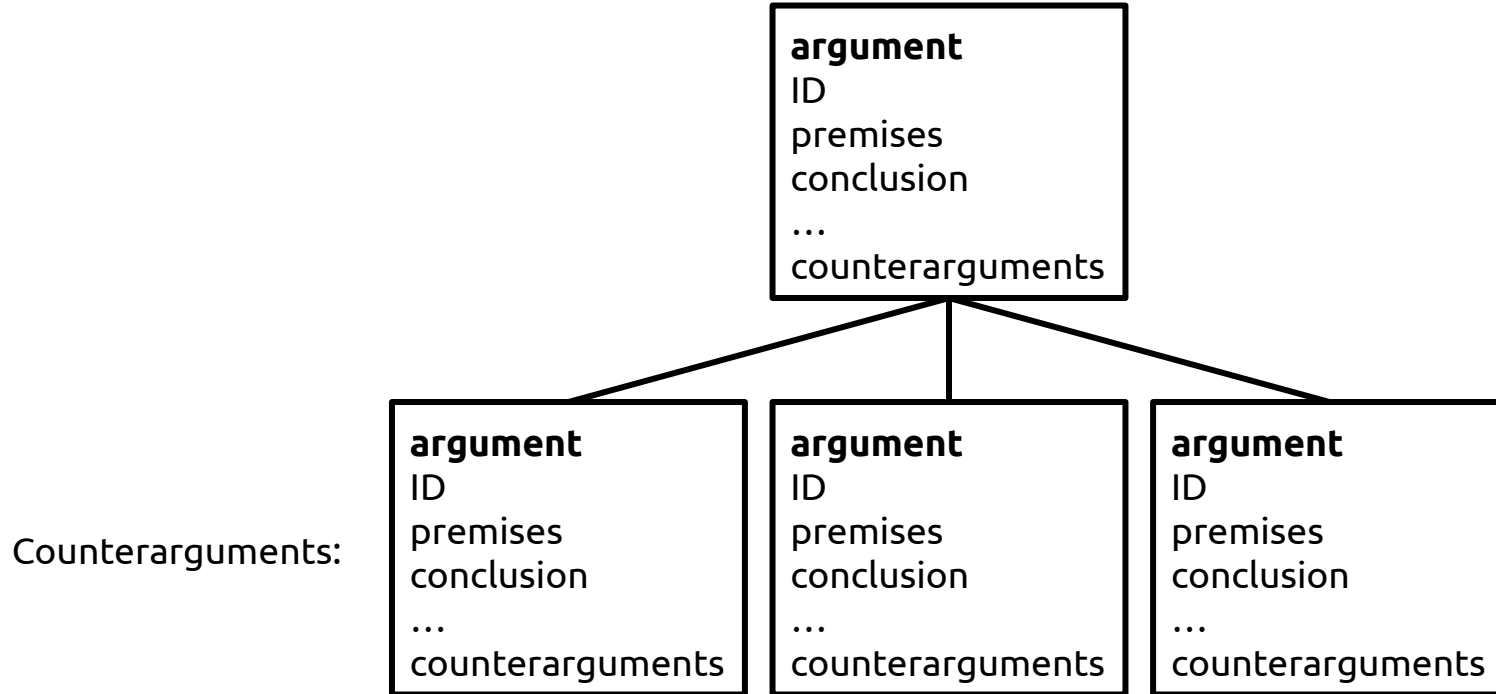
**argument**
ID
premises
conclusion
…
counterarguments

Counterarguments:

**argument**
ID
premises
conclusion
…
counterarguments

**argument**
ID
premises
conclusion
…
counterarguments

**argument**
ID
premises
conclusion
…
counterarguments